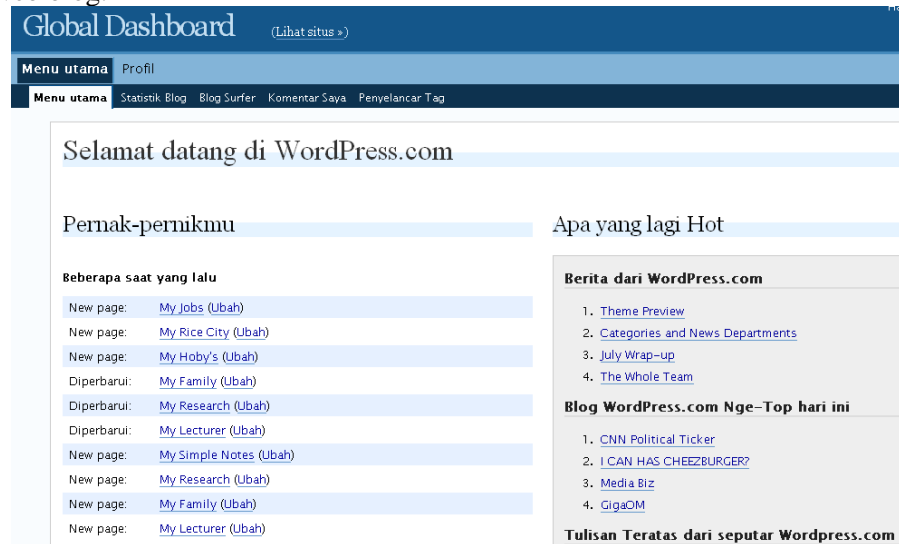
Global Dashboard (Lihat situs »)

Menu utama Profil

Menu utama Statistik Blog Blog Surfer Komentar Saya Penyelancar Tag

Selamat datang di WordPress.com

Pernak-pernikmu

Beberapa saat yang lalu

| | |
|---|---|
| New page: | My Jobs (Ubah) |
| New page: | My Rice City (Ubah) |
| New page: | My Hoby's (Ubah) |
| Diperbarui: | My Family (Ubah) |
| Diperbarui: | My Research (Ubah) |
| Diperbarui: | My Lecturer (Ubah) |
| New page: | My Simple Notes (Ubah) |
| New page: | My Research (Ubah) |
| New page: | My Family (Ubah) |
| New page: | My Lecturer (Ubah) |

Apa yang lagi Hot

Berita dari WordPress.com

1. Theme Preview
2. Categories and News Departments
3. July Wrap-up
4. The Whole Team

Blog WordPress.com Nge-Top hari ini

1. CNN Political Ticker
2. I CAN HAS CHEEZBURGER?
3. Media Biz
4. GigaOM

Tulisan Teratas dari seputar Wordpress.com